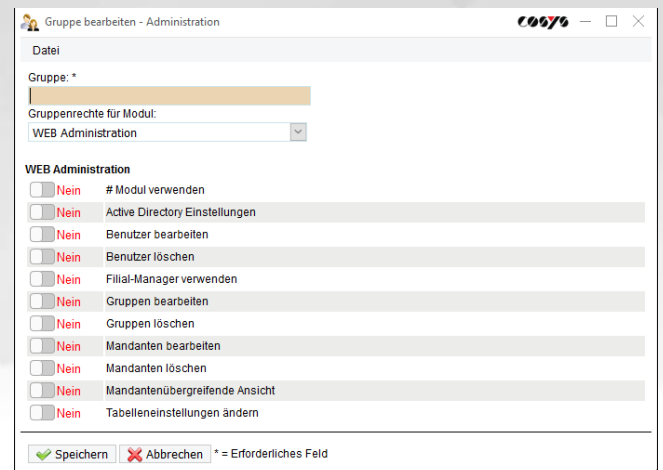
Gruppe bearbeiten - Administration

COSYS

Datei

Gruppe: *

Gruppenrechte für Modul:

WEB Administration

WEB Administration

| | |
|---|---|
| Nein | # Modul verwenden |
| Nein | Active Directory Einstellungen |
| Nein | Benutzer bearbeiten |
| Nein | Benutzer löschen |
| Nein | Filial-Manager verwenden |
| Nein | Gruppen bearbeiten |
| Nein | Gruppen löschen |
| Nein | Mandanten bearbeiten |
| Nein | Mandanten löschen |
| Nein | Mandantenübergreifende Ansicht |
| Nein | Tabelleneinstellungen ändern |

Speichern Abbrechen * = Erforderliches Feld